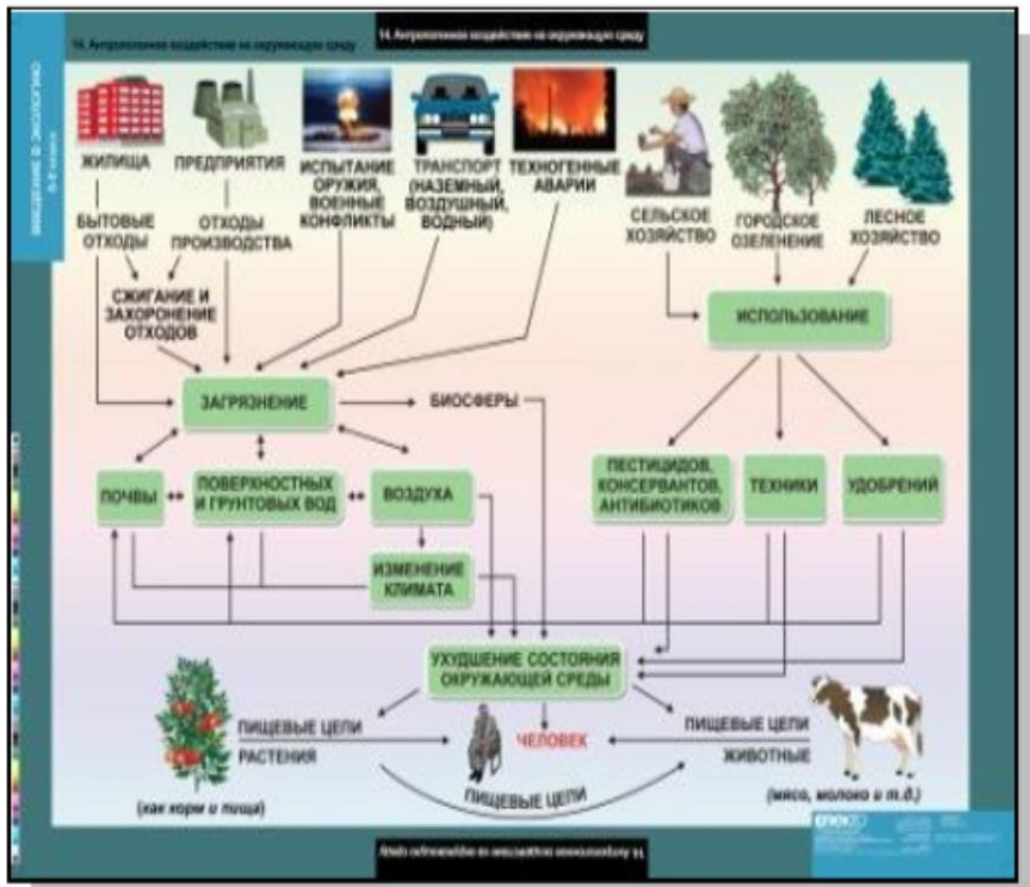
14. Антропогенное воздействие на окружающую среду

14. Антропогенное воздействие на окружающую среду

ВВЕДЕНИЕ В ЭКОЛОГИЮ

ЖИЛИЩА

ПРЕДПРИЯТИЯ

ИСПЫТАНИЕ ОРУЖИЯ, ВОЕННЫЕ КОНФЛИКТЫ

ТРАНСПОРТ (НАЗЕМНЫЙ, ВОЗДУШНЫЙ, ВОДНЫЙ)

ТЕХНОГЕННЫЕ АВАРИИ

СЕЛЬСКОЕ ХОЗЯЙСТВО

ГОРОДСКОЕ ОЗЕЛЕНЕНИЕ

ЛЕСНОЕ ХОЗЯЙСТВО

БЫТОВЫЕ ОТХОДЫ

ОТХОДЫ ПРОИЗВОДСТВА

СЖИГАНИЕ И ЗАХОРОНЕНИЕ ОТХОДОВ

ИСПОЛЬЗОВАНИЕ

ЗАГРЯЗНЕНИЕ

БИОСФЕРЫ

ПОЧВЫ

ПОВЕРХНОСТНЫХ И ГРУНТОВЫХ ВОД

ВОЗДУХА

ПЕСТИЦИДОВ, КОНСЕРВАНТОВ, АНТИБИОТИКОВ

ТЕХНИКИ

УДОБРЕНИЙ

ИЗМЕНЕНИЕ КЛИМАТА

УХУДШЕНИЕ СОСТОЯНИЯ ОКРУЖАЮЩЕЙ СРЕДЫ

ПИЩЕВЫЕ ЦЕПИ

РАСТЕНИЯ

ЧЕЛОВЕК

ПИЩЕВЫЕ ЦЕПИ

ЖИВОТНЫЕ

(как корм и пища)

ПИЩЕВЫЕ ЦЕПИ

(мясо, молоко и т.д.)

14. Антропогенное воздействие на окружающую среду